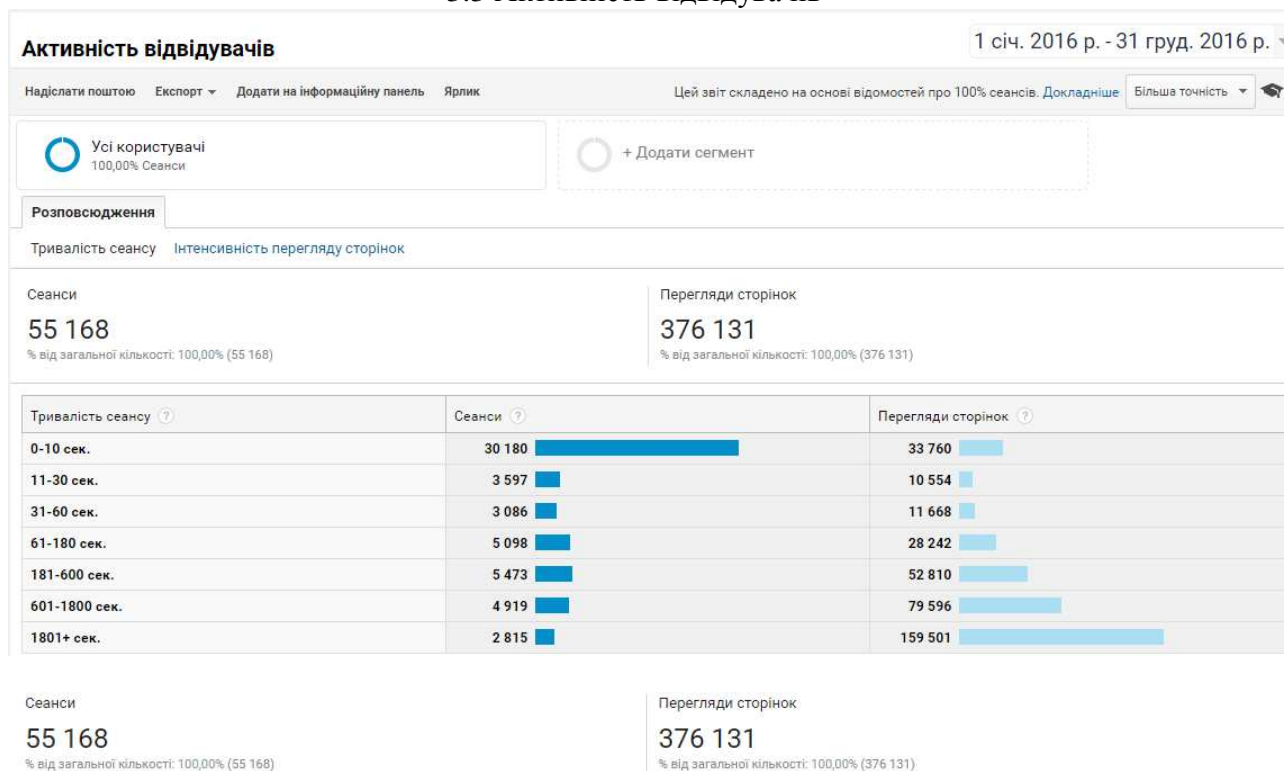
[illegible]

Активність відвідувачів

1 січ. 2016 р. - 31 груд. 2016 р.

Надіслати поштою Експорт Додати на інформаційну панель Ярлик

Цей звіт складено на основі відомостей про 100% сеансів. Докладніше Більша точність

Усі користувачі
100,00% Сеанси

+ Додати сегмент

Розповсюдження

Тривалість сеансу Інтенсивність перегляду сторінок

Сеанси
55 168
% від загальної кількості: 100,00% (55 168)

Перегляди сторінок
376 131
% від загальної кількості: 100,00% (376 131)

| Тривалість сеансу | Сеанси | Перегляди сторінок |
|---|---|---|
| 0-10 сек. | 30 180 | 33 760 |
| 11-30 сек. | 3 597 | 10 554 |
| 31-60 сек. | 3 086 | 11 668 |
| 61-180 сек. | 5 098 | 28 242 |
| 181-600 сек. | 5 473 | 52 810 |
| 601-1800 сек. | 4 919 | 79 596 |
| 1801+ сек. | 2 815 | 159 501 |

Сеанси
55 168
% від загальної кількості: 100,00% (55 168)

Перегляди сторінок
376 131
% від загальної кількості: 100,00% (376 131)